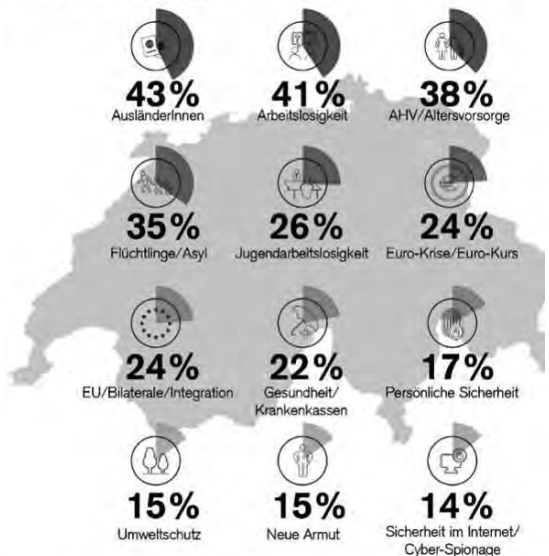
43%
AusländerInnen

41%
Arbeitslosigkeit

38%
AHV/Altersvorsorge

35%
Flüchtlinge/Asyl

26%
Jugendarbeitslosigkeit

24%
Euro-Krise/Euro-Kurs

24%
EU/Bilaterale/Integration

22%
Gesundheit/ Krankenkassen

17%
Persönliche Sicherheit

15%
Umweltschutz

15%
Neue Armut

14%
Sicherheit im Internet/ Cyber-Spionage